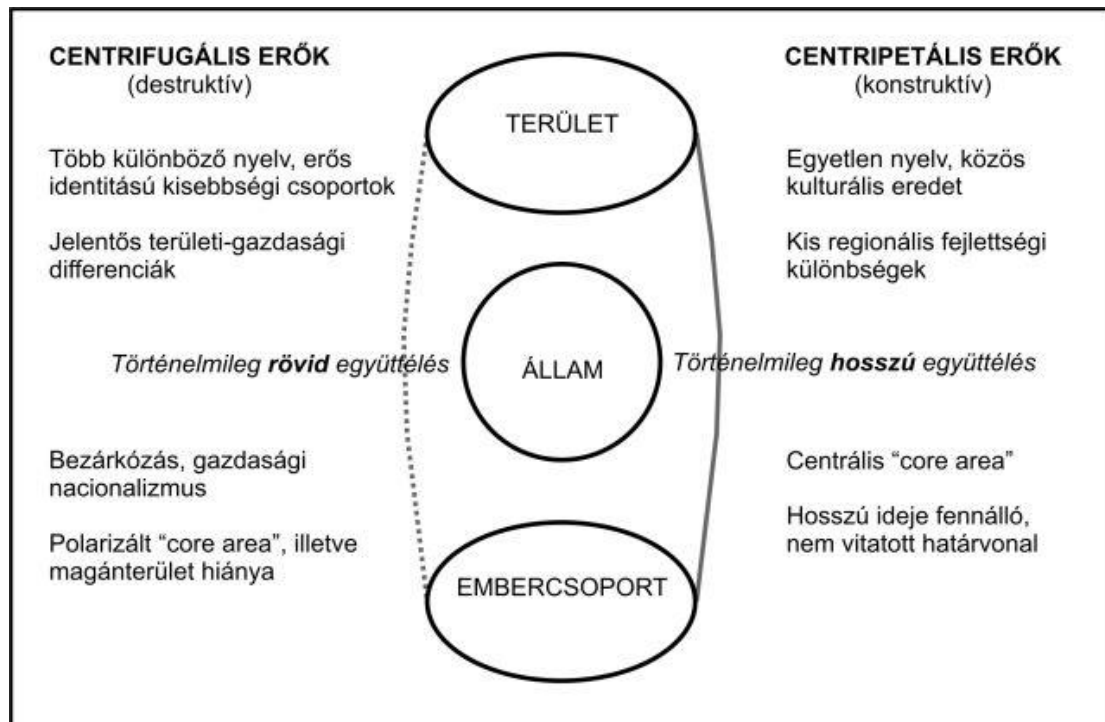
CENTRIFUGÁLIS ERŐK
(destruktív)

Több különböző nyelv, erős identitású kisebbségi csoportok

Jelentős területi-gazdasági differenciák

*Történelmileg* ***rövid*** *együttélés*

Bezárkózás, gazdasági nacionalizmus

Polarizált "core area", illetve magánterület hiánya

TERÜLET

ÁLLAM

EMBERCSOPORT

CENTRIPETÁLIS ERŐK
(konstruktív)

Egyetlen nyelv, közös kulturális eredet

Kis regionális fejlettségi különbségek

*Történelmileg* ***hosszú*** *együttélés*

Centrális "core area"

Hosszú ideje fennálló, nem vitatott határvonal